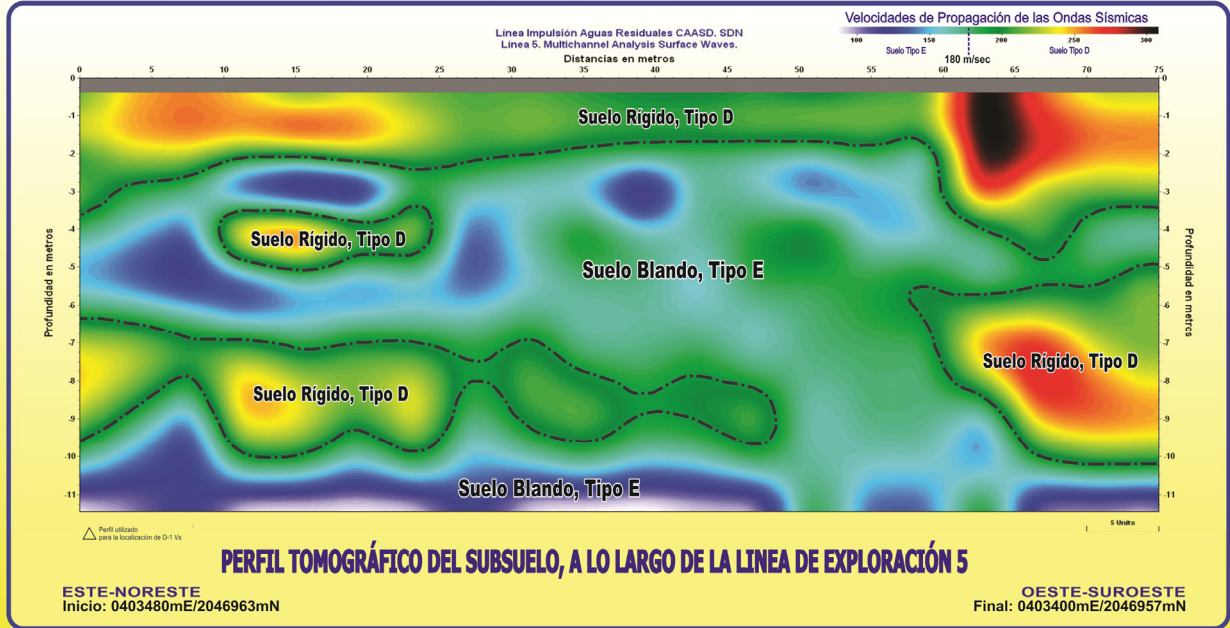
Línea Impulsión Aguas Residuales CAASD. SDN
Línea 5. Multichannel Analysis Surface Waves.

Velocidades de Propagación de las Ondas Sísmicas
100 150 200 250 300
Suelo Tipo E Suelo Tipo D
180 m/sec

Distancias en metros
0 5 10 15 20 25 30 35 40 45 50 55 60 65 70 75

Profundidad en metros
0 -1 -2 -3 -4 -5 -6 -7 -8 -9 -10 -11

Profundidad en metros
-1 -2 -3 -4 -5 -6 -7 -8 -9 -10 -11

Suelo Rígido, Tipo D
Suelo Rígido, Tipo D
Suelo Blando, Tipo E
Suelo Rígido, Tipo D
Suelo Rígido, Tipo D
Suelo Blando, Tipo E

Perfil utilizado para la localización de D-1 Vs

5 Units

PERFIL TOMOGRÁFICO DEL SUBSUELO, A LO LARGO DE LA LINEA DE EXPLORACIÓN 5

ESTE-NORESTE
Inicio: 0403480mE/2046963mN

OESTE-SUROESTE
Final: 0403400mE/2046957mN